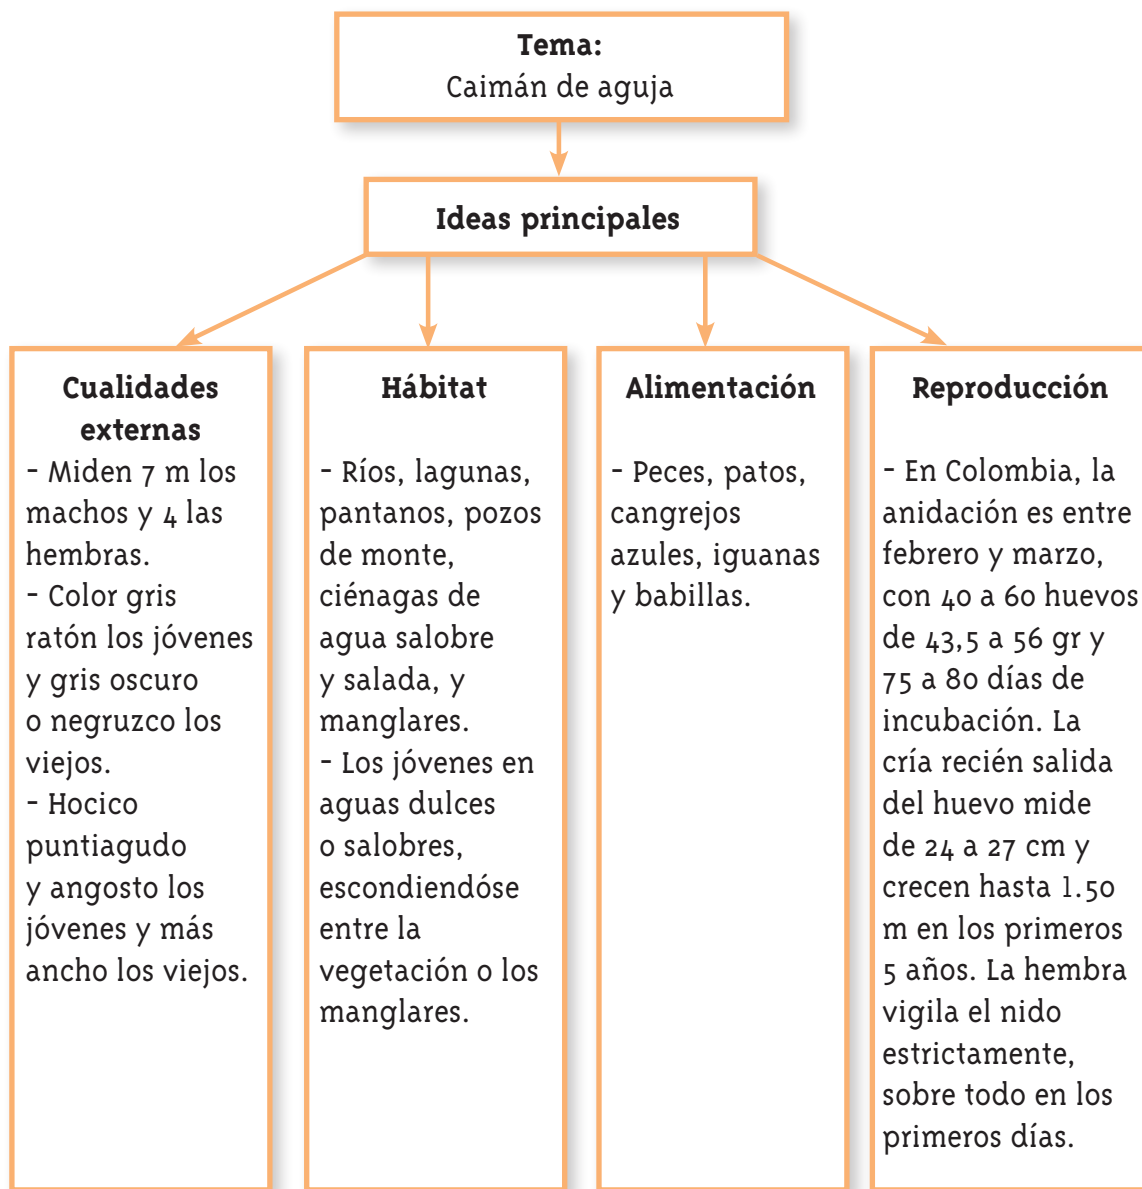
**Tema:**
Caimán de aguja

**Ideas principales**

**Cualidades externas**
- Miden 7 m los machos y 4 las hembras.
- Color gris ratón los jóvenes y gris oscuro o negruzco los viejos.
- Hocico puntiagudo y angosto los jóvenes y más ancho los viejos.

**Hábitat**
- Ríos, lagunas, pantanos, pozos de monte, ciénagas de agua salobre y salada, y manglares.
- Los jóvenes en aguas dulces o salobres, escondiendóse entre la vegetación o los manglares.

**Alimentación**
- Peces, patos, cangrejos azules, iguanas y babillas.

**Reproducción**
- En Colombia, la anidación es entre febrero y marzo, con 40 a 60 huevos de 43,5 a 56 gr y 75 a 80 días de incubación. La cría recién salida del huevo mide de 24 a 27 cm y crecen hasta 1.50 m en los primeros 5 años. La hembra vigila el nido estrictamente, sobre todo en los primeros días.